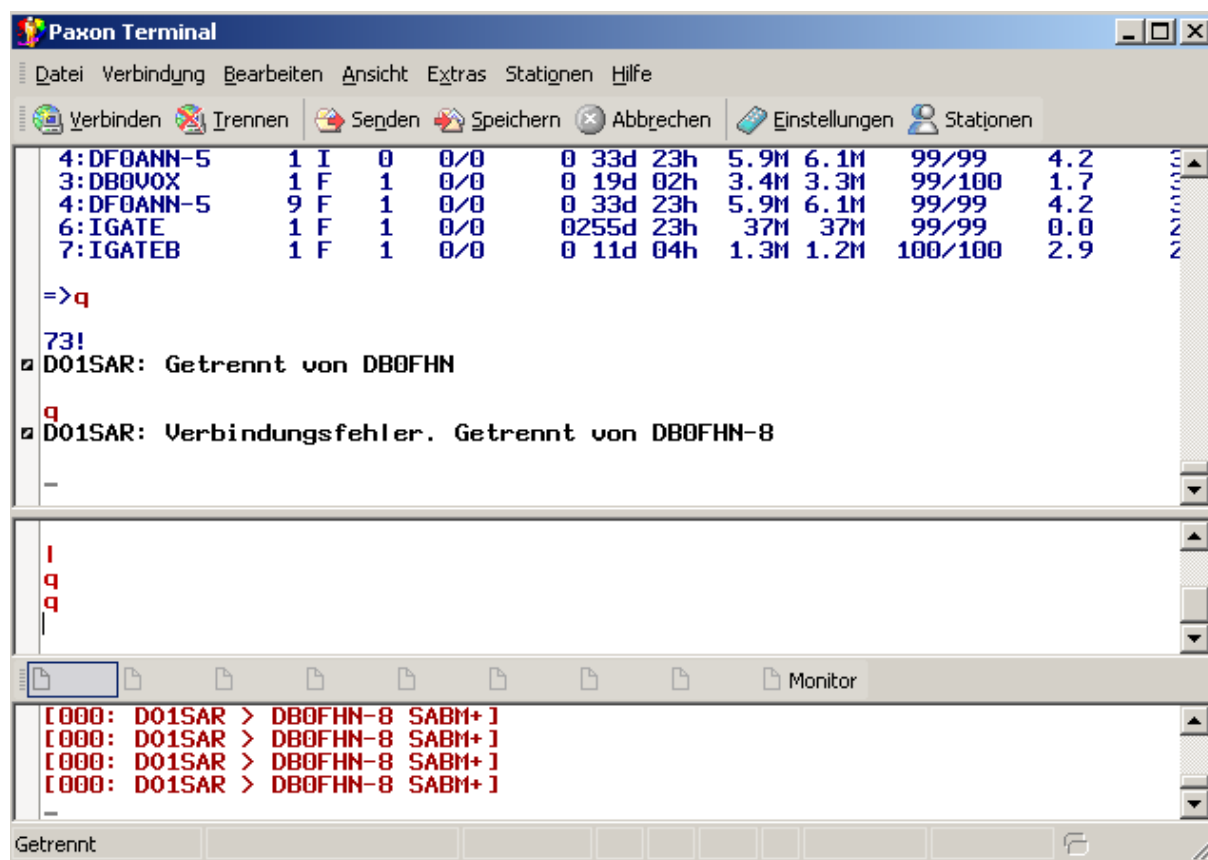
Paxon Terminal

Datei Verbindung Bearbeiten Ansicht Extras Stationen Hilfe

Verbinden Trennen Senden Speichern Abbrechen Einstellungen Stationen

| | | | | | | | | | |
|---|---|---|---|---|---|---|---|---|---|
| 4:DF0ANN-5 | 1 I | 0 | 0/0 | 0 33d 23h | 5.9M | 6.1M | 99/99 | 4.2 | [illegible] |
| 3:DB0VOX | 1 F | 1 | 0/0 | 0 19d 02h | 3.4M | 3.3M | 99/100 | 1.7 | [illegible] |
| 4:DF0ANN-5 | 9 F | 1 | 0/0 | 0 33d 23h | 5.9M | 6.1M | 99/99 | 4.2 | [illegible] |
| 6:IGATE | 1 F | 1 | 0/0 | 0255d 23h | 37M | 37M | 99/99 | 0.0 | 2 |
| 7:IGATEB | 1 F | 1 | 0/0 | 0 11d 04h | 1.3M | 1.2M | 100/100 | 2.9 | 2 |

=>q

73!
DO1SAR: Getrennt von DB0FHN

q
DO1SAR: Verbindungsfehler. Getrennt von DB0FHN-8

_

l
q
q

Monitor

[000: DO1SAR > DB0FHN-8 SABM+]
[000: DO1SAR > DB0FHN-8 SABM+]
[000: DO1SAR > DB0FHN-8 SABM+]
[000: DO1SAR > DB0FHN-8 SABM+]
_

Getrennt